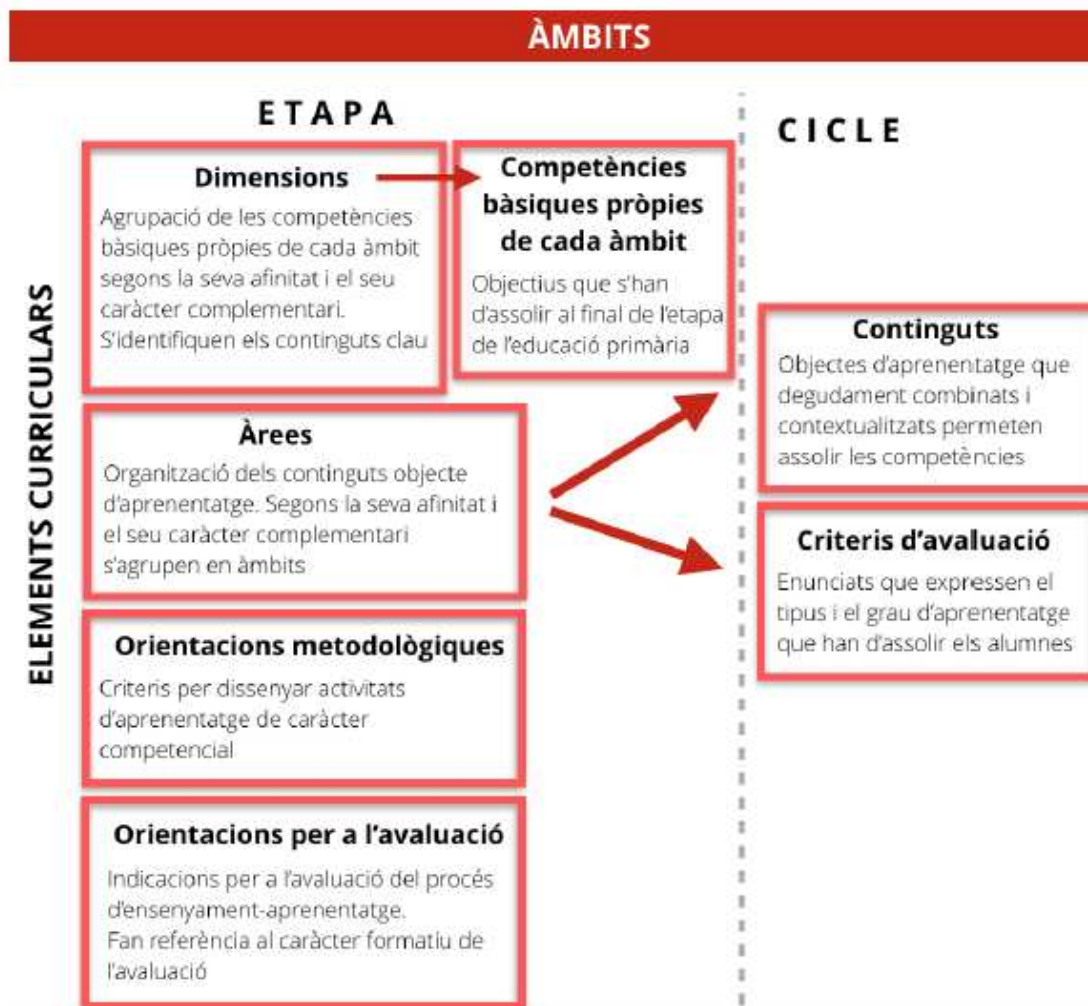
ÀMBITS

ELEMENTS CURRICULARS

ETAPA

Dimensions
Agrupació de les competències bàsiques pròpies de cada àmbit segons la seva afinitat i el seu caràcter complementari. S'identifiquen els continguts clau

Competències bàsiques pròpies de cada àmbit
Objectius que s'han d'assolir al final de l'etapa de l'educació primària

Àrees
Organització dels continguts objecte d'aprenentatge. Segons la seva afinitat i el seu caràcter complementari s'agrupen en àmbits

Orientacions metodològiques
Criteris per dissenyar activitats d'aprenentatge de caràcter competencial

Orientacions per a l'avaluació
Indicacions per a l'avaluació del procés d'ensenyament-aprenentatge.
Fan referència al caràcter formatiu de l'avaluació

CICLE

Continguts
Objectes d'aprenentatge que degudament combinats i contextualitzats permeten assolir les competències

Criteris d'avaluació
Enunciats que expressen el tipus i el grau d'aprenentatge que han d'assolir els alumnes